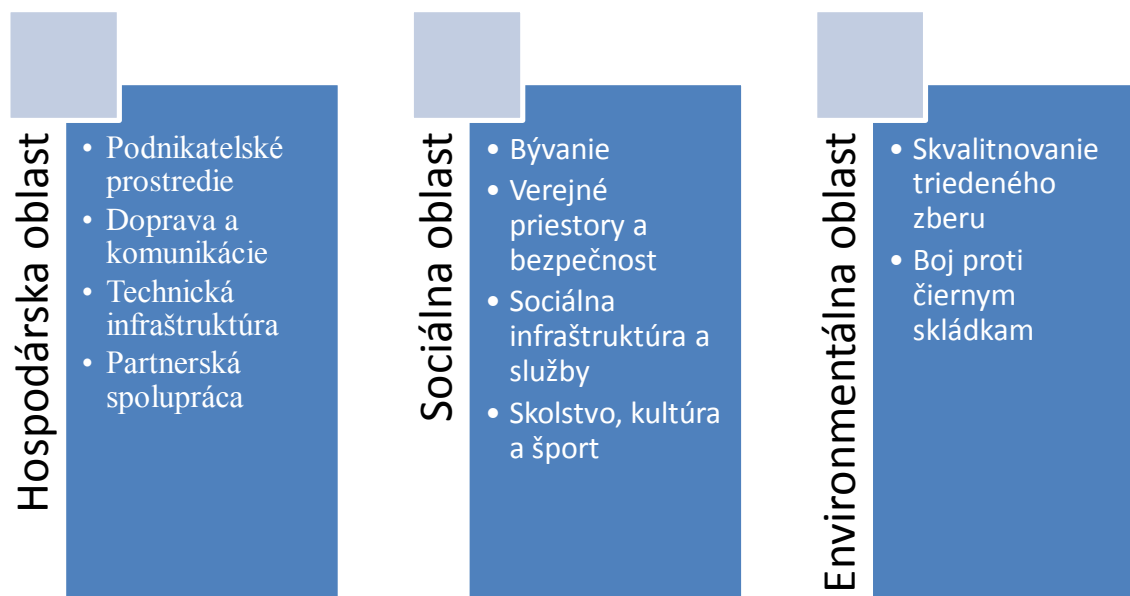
Hospodárska oblast

- Podnikatelské prostredie
- Doprava a komunikácie
- Technická infraštruktúra
- Partnerská spolupráca

Sociálna oblast

- Bývanie
- Verejné priestory a bezpečnost
- Sociálna infraštruktúra a služby
- Skolstvo, kultúra a šport

Environmentálna oblast

- Skvalitnovanie triedeného zberu
- Boj proti čiernym skládkam